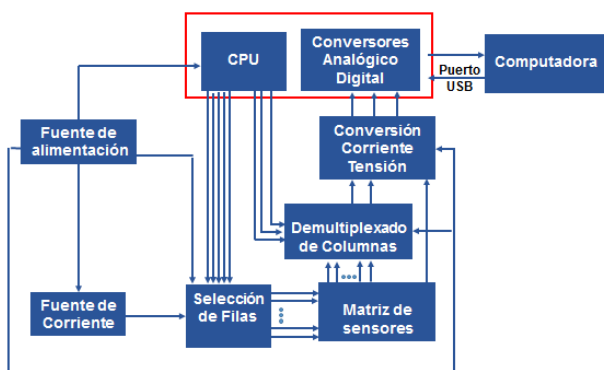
CPU

Conversores Analógico Digital

Computadora

Puerto USB

Fuente de alimentación

Conversión Corriente Tensión

Demultiplexado de Columnas

Fuente de Corriente

Selección de Filas

Matriz de sensores